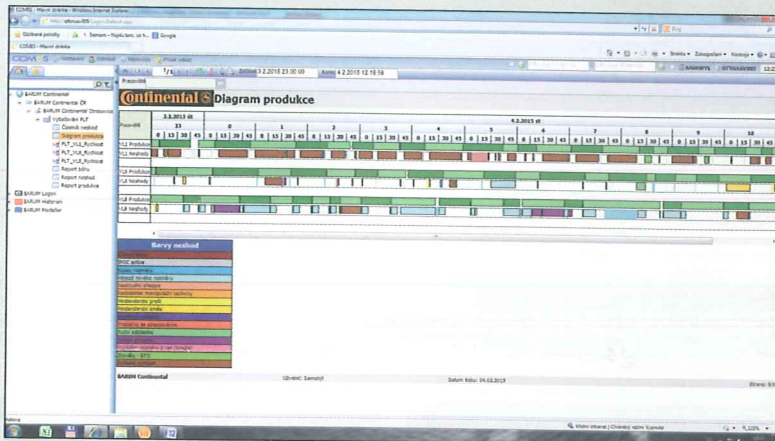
COMS - Hlavní stránka - Windows Internet Explorer

Oblíbené položky

Google

COMS - Hlavní stránka

Stránka ▾ Zabezpečení ▾ Nástroje ▾

COM S

Začátek 3.2.2015 23:00:00

Konec 4.2.2015 12:18:58

BARUM Continental

BARUM Continental ČR

BARUM Continental Otrokovice

Vytvářování PLT

Číselník neshod

Diagram produkce

PLT_VL1_Rychlost

PLT_VL2_Rychlost

PLT_VL3_Rychlost

Report běhu

Report neshod

Report produkce

BARUM Logon

BARUM Holdings

BARUM Podkafer

Continental Diagram produkce

3.2.2015 út

4.2.2015 st

23

0

1

2

3

4

5

6

7

8

9

10

0 15 30 45

VL1 Produkce

VL1 Neshody

VL2 Produkce

VL2 Neshody

VL3 Produkce

VL3 Neshody

Barvy neshod

BARUM Continental

Uživatel: Samotýl

Datum tisku: 04.02.2015

Strana: 1/1

Místní intranet | Chráněný režim: Vypnuto

125%